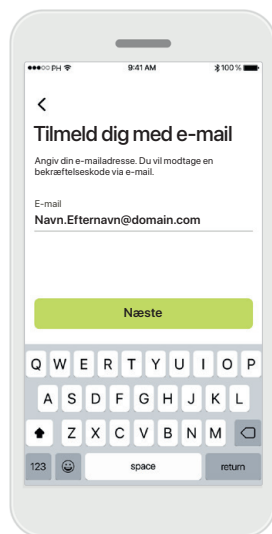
●●●○○ PH 9:41 AM 100 %

<

Tilmeld dig med e-mail

Angiv din e-mailadresse. Du vil modtage en bekræftelseskode via e-mail.

E-mail
Navn.Efternavn@domain.com

Næste

Q W E R T Y U I O P
A S D F G H J K L
Z X C V B N M
123 space return